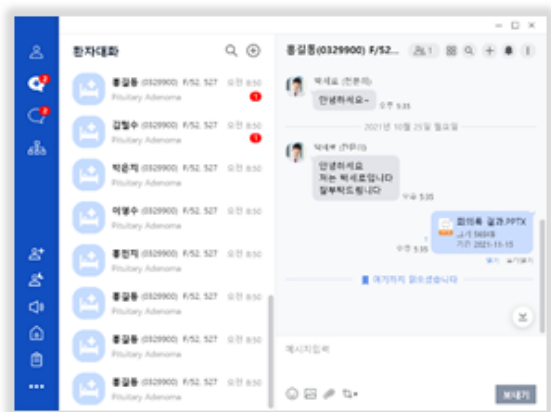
환자대화

홍길동 (0329900) F/52, 527 오전 8:50
Pituitary Adenoma
1

김철수 (0329900) F/52, 527 오전 8:50
Pituitary Adenoma
1

박은지 (0329900) F/52, 527 오전 8:50
Pituitary Adenoma

이영수 (0329900) F/52, 527 오전 8:50
Pituitary Adenoma

홍민지 (0329900) F/52, 527 오전 8:50
Pituitary Adenoma

홍길동 (0329900) F/52, 527 오전 8:50
Pituitary Adenoma

홍길동 (0329900) F/52, 527 오전 8:50
Pituitary Adenoma

홍길동 (0329900) F/52, 527 오전 8:50
Pituitary Adenoma

홍길동(0329900) F/52...

박세로 (전문의)
안녕하세요~
오후 5:35

2021년 10월 25일 월요일

박세로 (지무의)
안녕하세요
저는 박세로입니다
잘부탁드립니다
오후 5:35

회의록 결과.PPTX
크기 560KB
기한 2021-11-15
오후 5:35

여기까지 읽으셨습니다

메시지입력

보내기